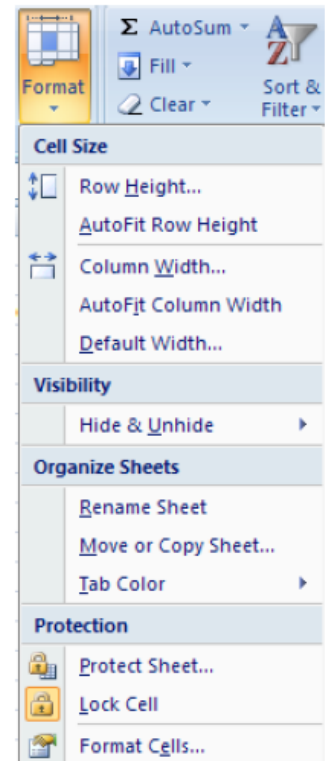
Format

Σ AutoSum ▾

Fill ▾

Clear ▾

Sort & Filter ▾

Cell Size

Row Height...

AutoFit Row Height

Column Width...

AutoFit Column Width

Default Width...

Visibility

Hide & Unhide

Organize Sheets

Rename Sheet

Move or Copy Sheet...

Tab Color

Protection

Protect Sheet...

Lock Cell

Format Cells...